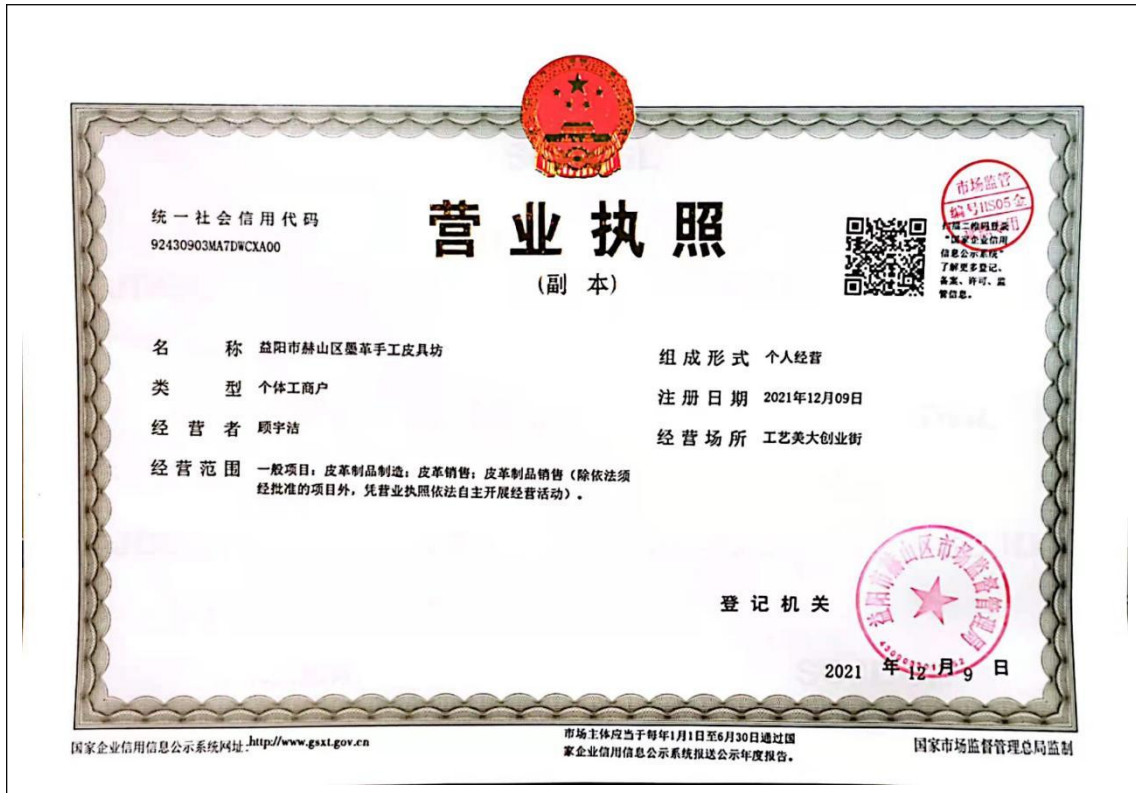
统一社会信用代码
92430903MA7DWCXA00

营业执照

(副　本)

市场监管
编号HS05会

扫描二维码登录"国家企业信用信息公示系统"了解更多登记、备案、许可、监管信息。

名　　称　益阳市赫山区墨革手工皮具坊

类　　型　个体工商户

经 营 者　顾宇洁

经营范围　一般项目：皮革制品制造；皮革销售；皮革制品销售（除依法须经批准的项目外，凭营业执照依法自主开展经营活动）。

组成形式　个人经营

注册日期　2021年12月09日

经营场所　工艺美大创业街

登记机关

益阳市赫山区市场监督管理局

2021 年 12 月 9 日

国家企业信用信息公示系统网址：http://www.gsxt.gov.cn

市场主体应当于每年1月1日至6月30日通过国家企业信用信息公示系统报送公示年度报告。

国家市场监督管理总局监制